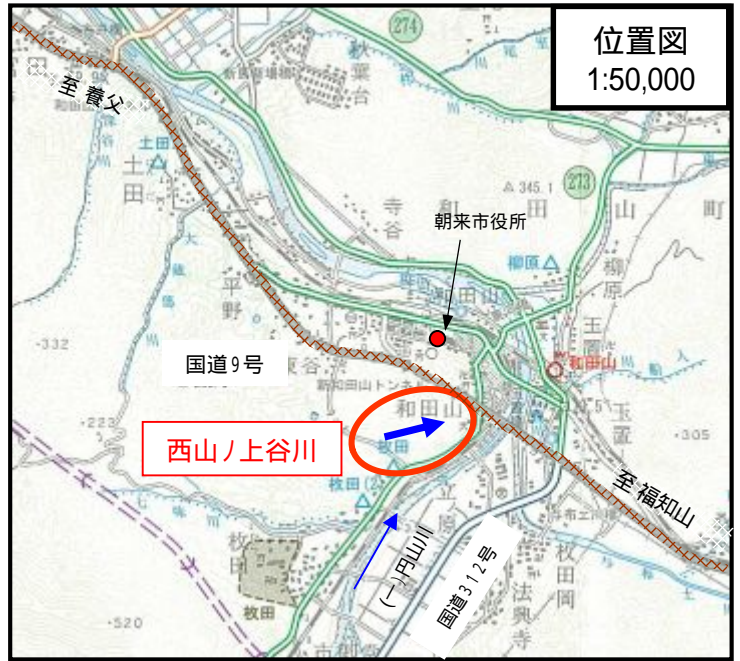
位置図
1:50,000

至 養父

274

秋葉台

273

345.1

和田

山

町

寺谷

朝来市役所

土田

土田

平野

国道9号

-332

和田山

和田山

玉置

-305

西山ノ上谷川

-223

枚田

至 福知山

(一)円山川

国道312号

立原

枚田

法興寺

枚田岡

-520

枚田